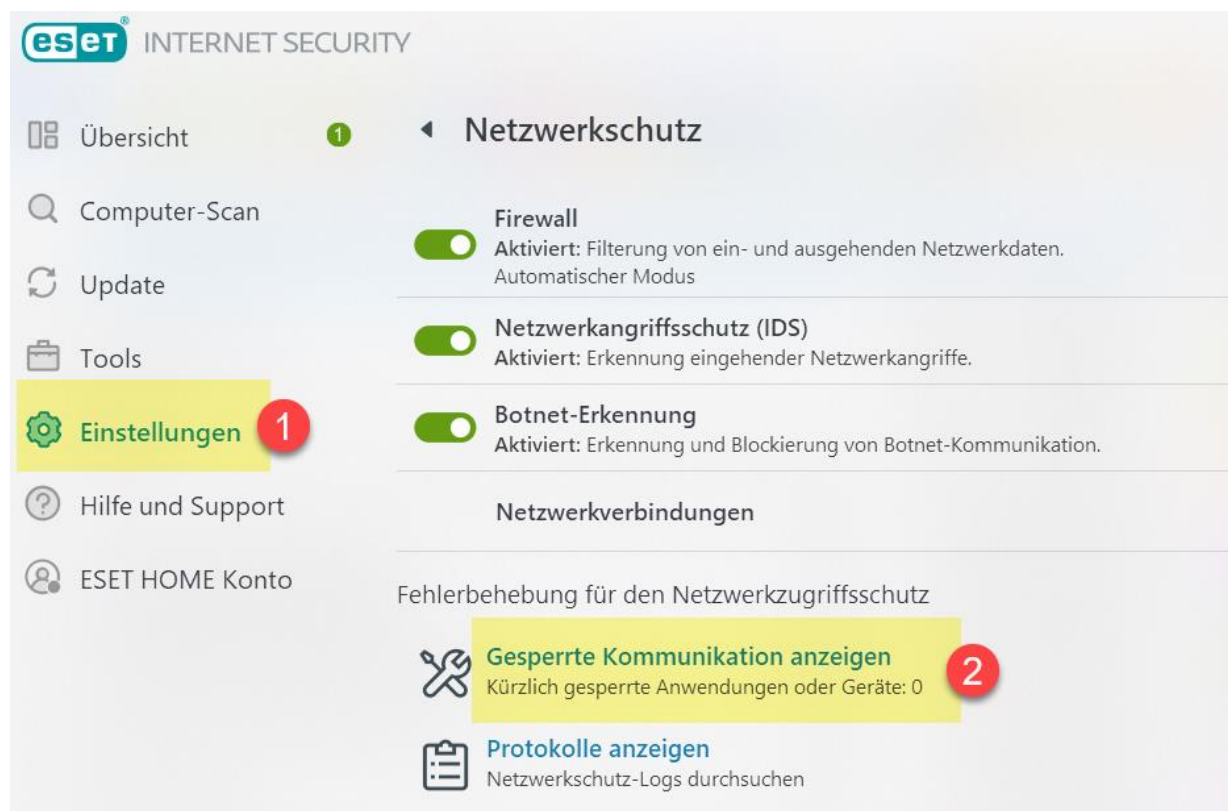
eset® INTERNET SECURITY

Übersicht 1

Computer-Scan

Update

Tools

Einstellungen 1

Hilfe und Support

ESET HOME Konto

Netzwerkschutz

Firewall
Aktiviert: Filterung von ein- und ausgehenden Netzwerkdaten. Automatischer Modus

Netzwerkangriffsschutz (IDS)
Aktiviert: Erkennung eingehender Netzwerkangriffe.

Botnet-Erkennung
Aktiviert: Erkennung und Blockierung von Botnet-Kommunikation.

Netzwerkverbindungen

Fehlerbehebung für den Netzwerkzugriffsschutz

Gesperrte Kommunikation anzeigen
Kürzlich gesperrte Anwendungen oder Geräte: 0

2

Protokolle anzeigen
Netzwerkschutz-Logs durchsuchen